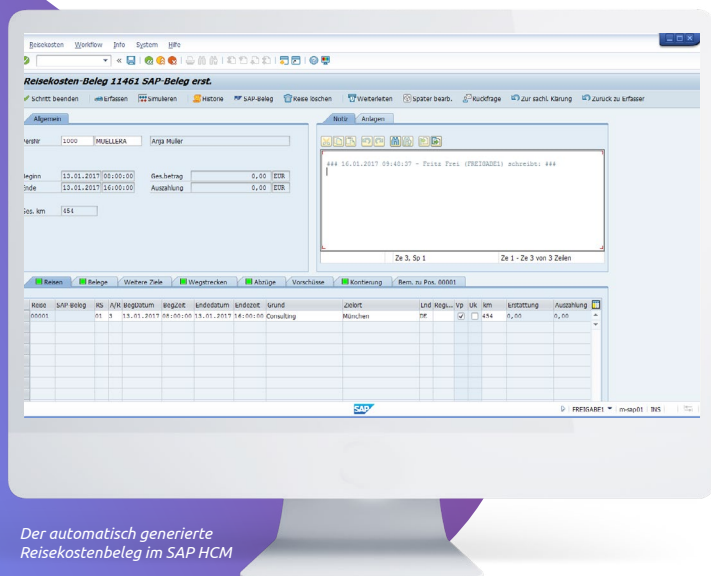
Reisekosten Workflow Info System Hilfe

Reisekosten-Beleg 11461 SAP-Beleg erst.

Schritt beenden Erfassen Simulieren Historie SAP-Beleg Reise löschen Weiterleiten Später bearb. Rückfrage Zur sachl. Klärung Zurück zu Erfasser

Allgemein

Persnr 1000 MUELLERA Anja Muller

Beginn 13.01.2017 00:00:00 Ges.betrag 0,00 EUR
Ende 13.01.2017 16:00:00 Auszahlung 0,00 EUR

Ges. km 454

Notiz Anlagen

### 16.01.2017 09:42:37 - Fritz Frei (FREIGABE1) schreibt: ###

Ze 3, Sp 1 Ze 1 - Ze 3 von 3 Zeilen

Reisen Belege Weitere Ziele Wegstrecken Abzüge Vorschüsse Kontierung Bem. zu Pos. 00001

| Reise | SAP Beleg | RS | A/K | Begdatum | BegZeit | Endedatum | Endezeit | Grund | Zielort | Lnd | Regi... | Vp | Uk | km | Erstattung | Auszahlung |
|---|---|---|---|---|---|---|---|---|---|---|---|---|---|---|---|---|
| 00001 | | 01 | 3 | 13.01.2017 | 08:00:00 | 13.01.2017 | 16:00:00 | Consulting | München | DE | | ☑ | ☐ | 454 | 0,00 | 0,00 |

SAP

FREIGABE1 m-sap01 INS

Der automatisch generierte Reisekostenbeleg im SAP HCM